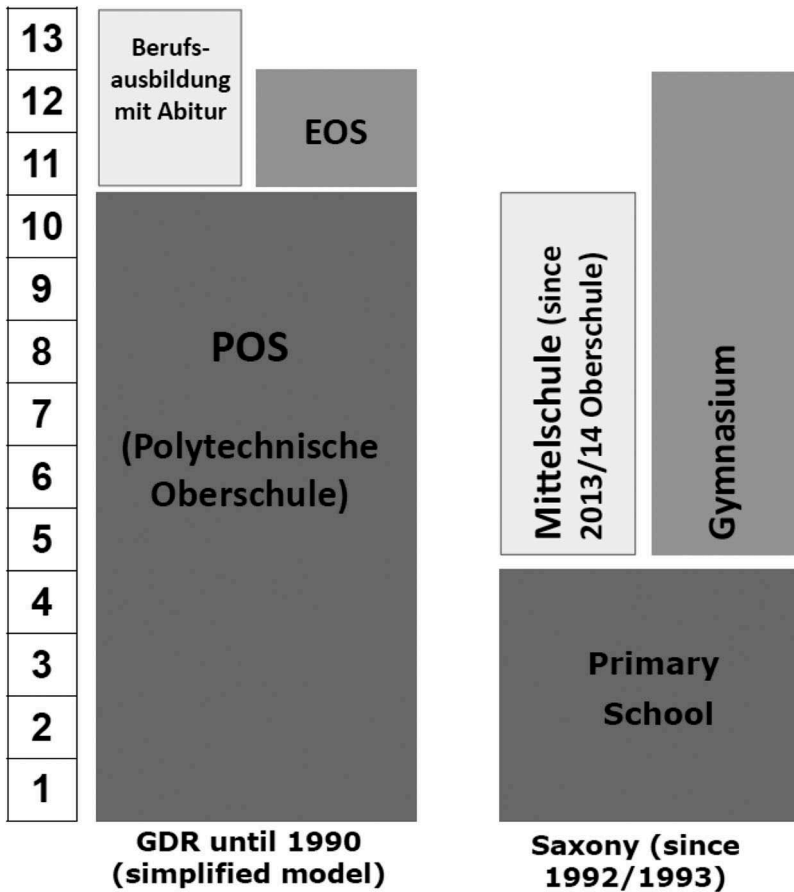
13
12
11
10
9
8
7
6
5
4
3
2
1

Berufsausbildung mit Abitur

EOS

POS

(Polytechnische Oberschule)

GDR until 1990 (simplified model)

Mittelschule (since 2013/14 Oberschule)

Gymnasium

Primary School

Saxony (since 1992/1993)